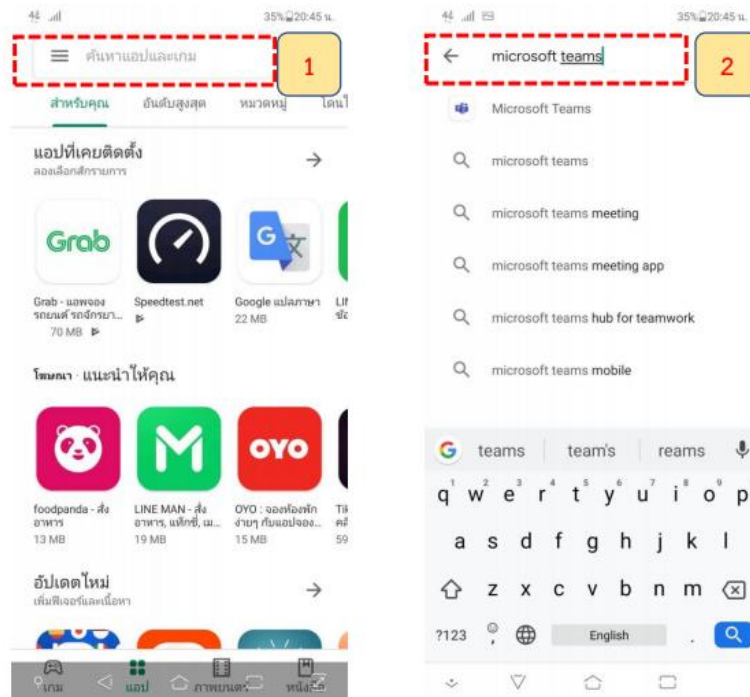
4G .ıll 35% 20:45 น.

ค้นหาแอปและเกม

1

สำหรับคุณ อันดับสูงสุด หมวดหมู่ โดนใ

แอปที่เคยติดตั้ง
ลองเลือกสักรายการ

Grab

G 文

Grab - แอพจองรถยนต์ รถจักรยา... 70 MB

Speedtest.net

Google แปลภาษา 22 MB

LI ขั

โฆษณา · แนะนำให้คุณ

OYO

foodpanda - สั่งอาหาร 13 MB

LINE MAN - สั่งอาหาร, แท็กซี่, เม... 19 MB

OYO : จองห้องพักง่ายๆ กับแอปจอง... 15 MB

Ti คลิ 59

อัปเดตใหม่
เพิ่มฟีเจอร์และเนื้อหา

เกม แอป ภาพยนตร์ หนังสือ

4G .ıll 35% 20:45 น.

microsoft teams

2

Microsoft Teams

microsoft teams

microsoft teams meeting

microsoft teams meeting app

microsoft teams hub for teamwork

microsoft teams mobile

G teams team's reams

q w e r t y u i o p
a s d f g h j k l
z x c v b n m
?123 English .